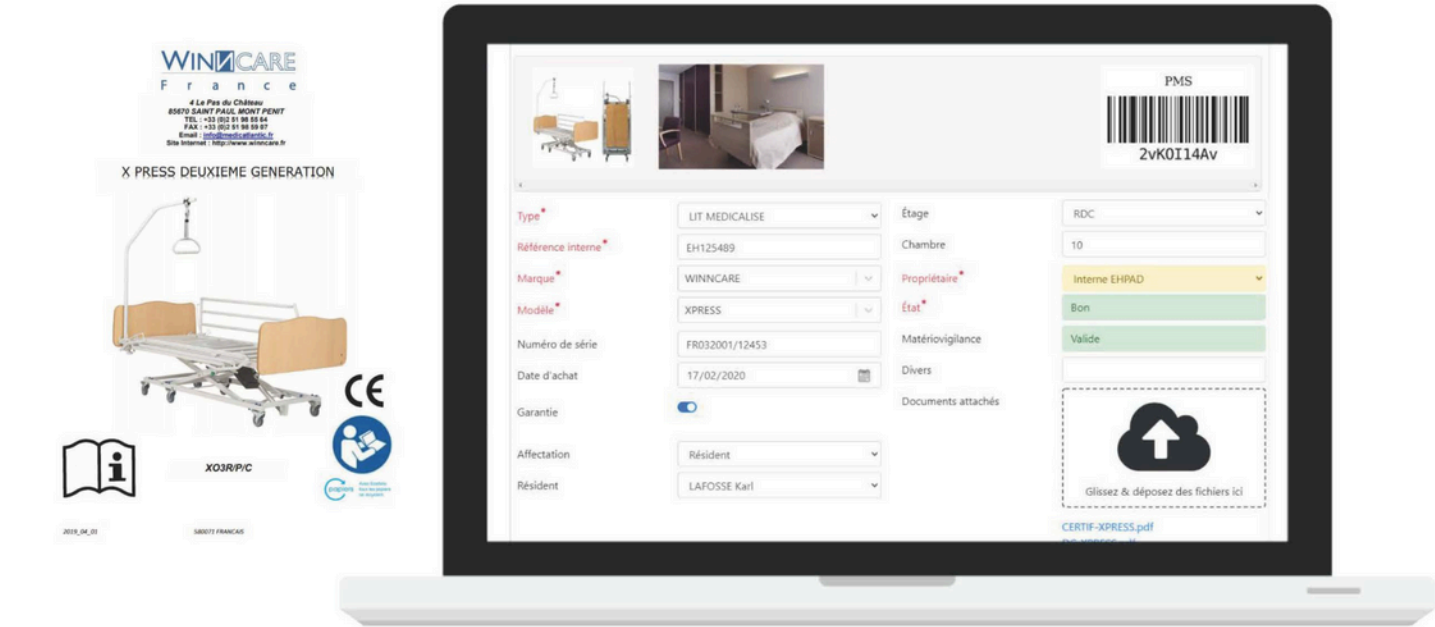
WINNCARE
France
4 Le Pas du Château
85670 SAINT PAUL MONT PENIT
TEL : +33 (0)2 51 98 55 64
FAX : +33 (0)2 51 98 59 07
Email : info@medicatlantic.fr
Site Internet : http://www.winncare.fr

X PRESS DEUXIEME GENERATION

CE

XO3R/P/C

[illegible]

2019_04_01 580075 FRANCAIS

PMS
2vKOI14Av

| Type* | LIT MEDICALISE | Étage | RDC |
|---|---|---|---|
| Référence interne* | EH125489 | Chambre | 10 |
| Marque* | WINNCARE | Propriétaire* | Interne EHPAD |
| Modèle* | XPRESS | État* | Bon |
| Numéro de série | FR032001/12453 | Matériovigilance | Valide |
| Date d'achat | 17/02/2020 | Divers | |
| Garantie | | Documents attachés | Glissez & déposez des fichiers ici |
| Affectation | Résident | | |
| Résident | LAFOSSE Karl | | |

CERTIF-XPRESS.pdf
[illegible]